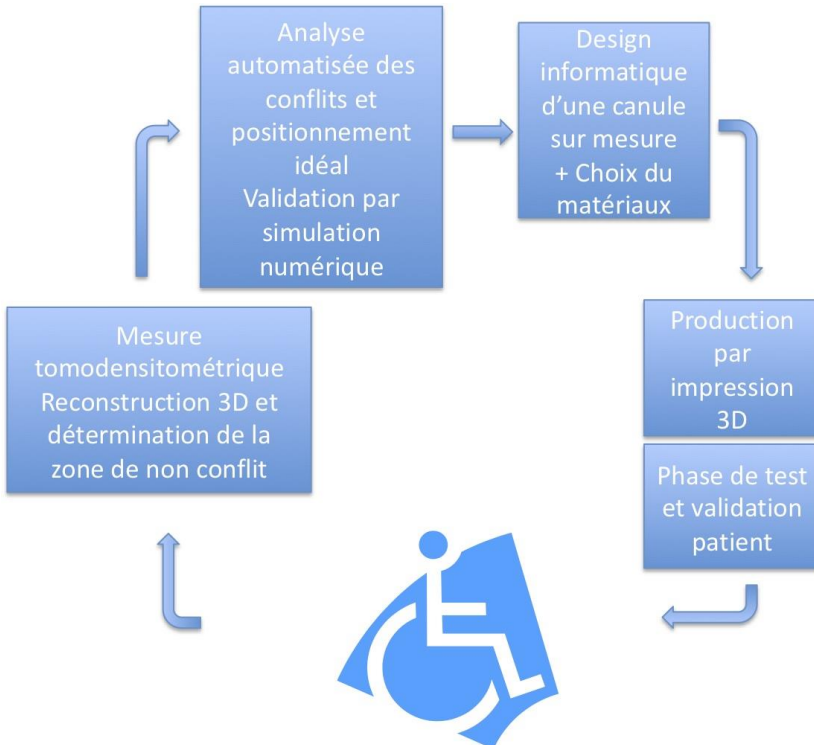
Analyse automatisée des conflits et positionnement idéal
Validation par simulation numérique

Design informatique d'une canule sur mesure
+ Choix du matériaux

Production par impression 3D

Phase de test et validation patient

Mesure tomodensitométrique
Reconstruction 3D et détermination de la zone de non conflit